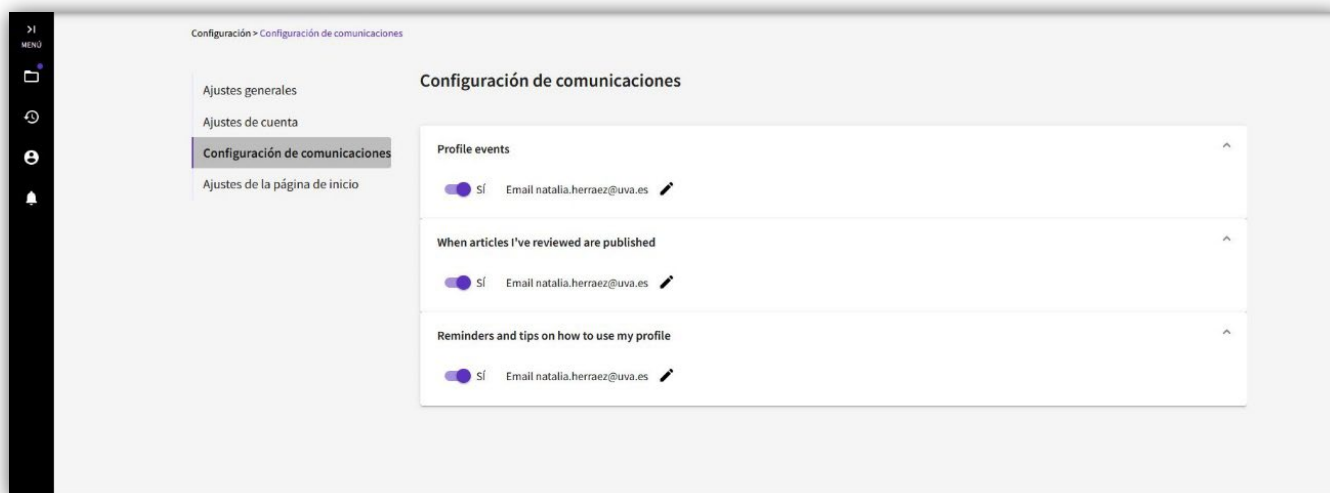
>|
MENÚ

Configuración > Configuración de comunicaciones

Ajustes generales
Ajustes de cuenta
Configuración de comunicaciones
Ajustes de la página de inicio

Configuración de comunicaciones

Profile events

SÍ Email natalia.herraez@uva.es

When articles I've reviewed are published

SÍ Email natalia.herraez@uva.es

Reminders and tips on how to use my profile

SÍ Email natalia.herraez@uva.es